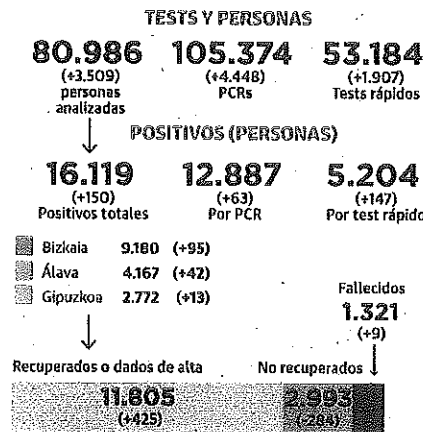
TESTS Y PERSONAS

80.986 (+3.509) personas analizadas

105.374 (+4.448) PCRs

53.184 (+1.907) Tests rápidos

POSITIVOS (PERSONAS)

16.119 (+150) Positivos totales

12.887 (+63) Por PCR

5.204 (+147) Por test rápidc

Bizkaia 9.180 (+95)
Álava 4.167 (+42)
Gipuzkoa 2.772 (+13)

Fallecidos
1.321
(+9)

Recuperados o dados de alta
11.805
(+425)

No recuperados
2.993
(-284)